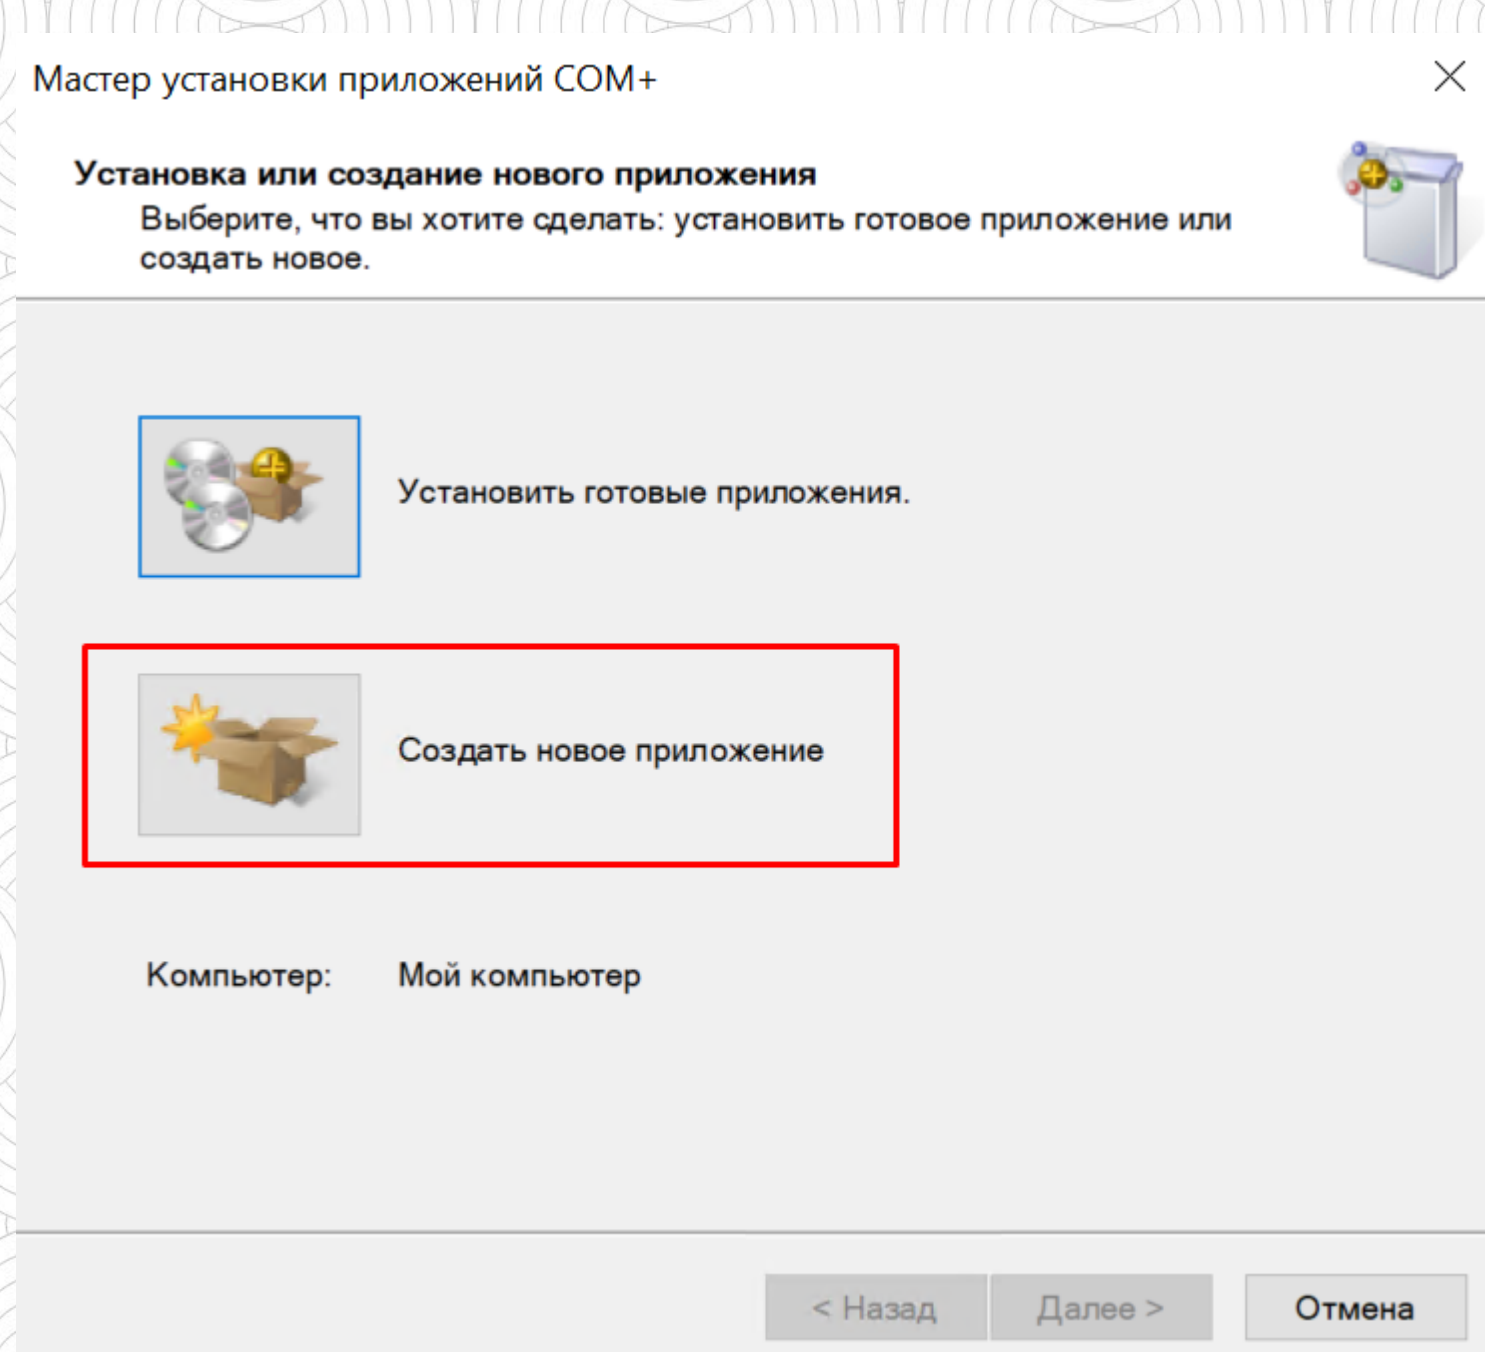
Мастер установки приложений COM+

Установка или создание нового приложения
Выберите, что вы хотите сделать: установить готовое приложение или создать новое.

Установить готовые приложения.

Создать новое приложение

Компьютер: Мой компьютер

< Назад Далее > Отмена